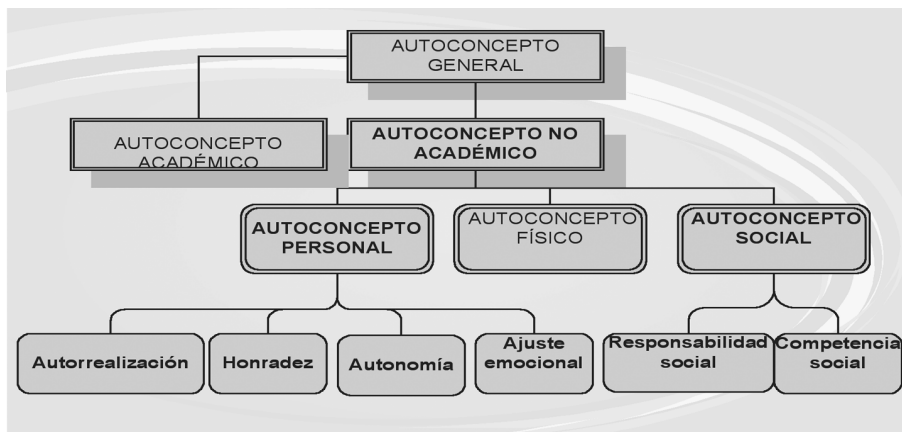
AUTOCONCEPTO GENERAL

AUTOCONCEPTO ACADÉMICO

AUTOCONCEPTO NO ACADÉMICO

AUTOCONCEPTO PERSONAL

AUTOCONCEPTO FÍSICO

AUTOCONCEPTO SOCIAL

Autorrealización

Honradez

Autonomía

Ajuste emocional

Responsabilidad social

Competencia social